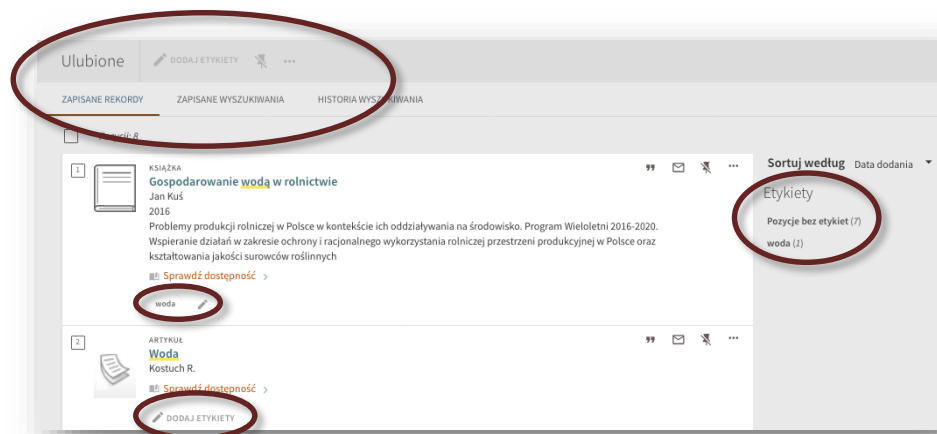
Ulubione DODAJ ETYKIETY ...

ZAPISANE REKORDY ZAPISANE WYSZUKIWANIA HISTORIA WYSZUKIWANIA

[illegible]: 8

1
KSIĄŻKA
Gospodarowanie wodą w rolnictwie
Jan Kuś
2016
Problemy produkcji rolniczej w Polsce w kontekście ich oddziaływania na środowisko. Program Wieloletni 2016-2020. Wspieranie działań w zakresie ochrony i racjonalnego wykorzystania rolniczej przestrzeni produkcyjnej w Polsce oraz kształtowania jakości surowców roślinnych
Sprawdź dostępność >
woda

2
ARTYKUŁ
Woda
Kostuch R.
Sprawdź dostępność >
DODAJ ETYKIETY

Sortuj według Data dodania

Etykiety
Pozycje bez etykiet (7)
woda (1)